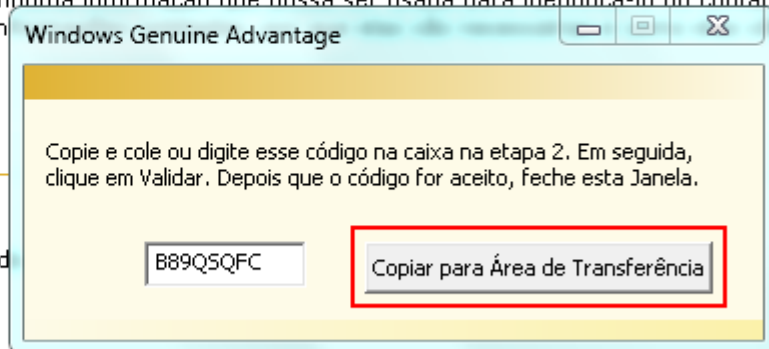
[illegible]

Windows Genuine Advantage

Copie e cole ou digite esse código na caixa na etapa 2. Em seguida, clique em Validar. Depois que o código for aceito, feche esta Janela.

B89QSQFC

Copiar para Área de Transferência

d